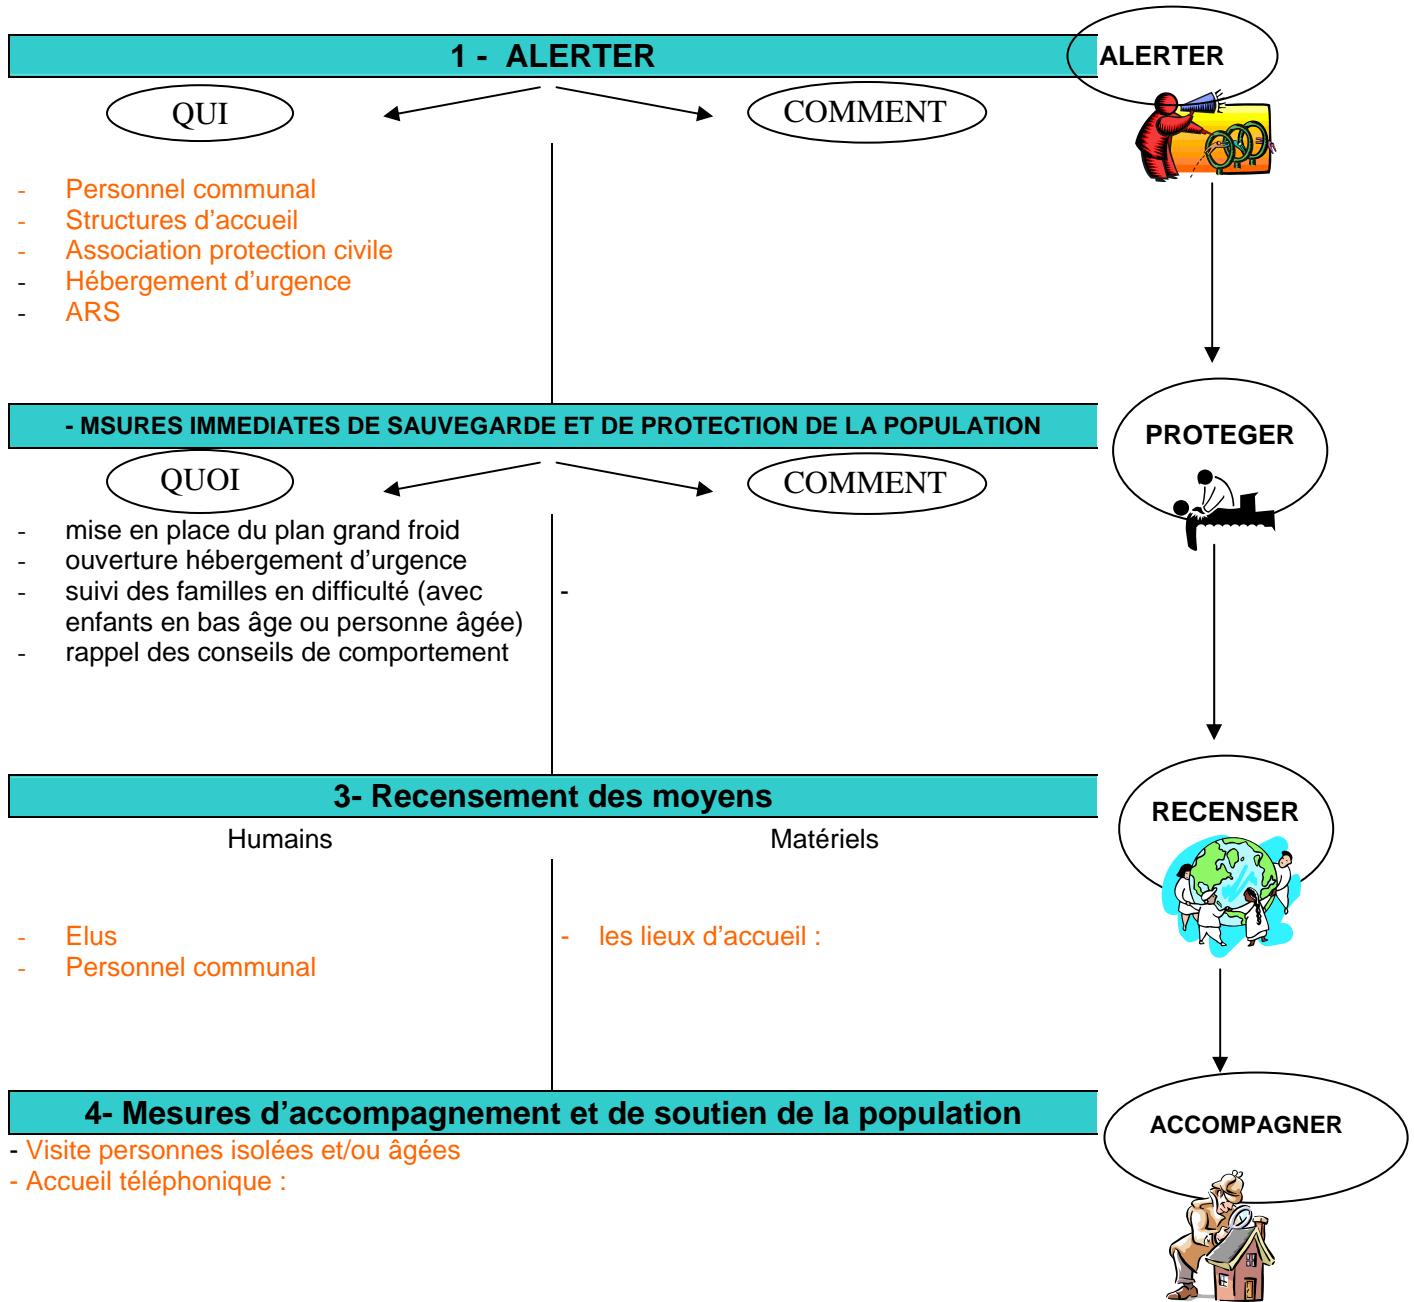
1 - ALERTER

ALERTER

QUI

COMMENT

- Personnel communal
- Structures d'accueil
- Association protection civile
- Hébergement d'urgence
- ARS

- MSURES IMMEDIATES DE SAUVEGARDE ET DE PROTECTION DE LA POPULATION

PROTEGER

QUOI

COMMENT

- mise en place du plan grand froid
- ouverture hébergement d'urgence
- suivi des familles en difficulté (avec enfants en bas âge ou personne âgée)
- rappel des conseils de comportement

-

3- Recensement des moyens

RECENSER

Humains

Matériels

- Elus
- Personnel communal

- les lieux d'accueil :

4- Mesures d'accompagnement et de soutien de la population

ACCOMPAGNER

- Visite personnes isolées et/ou âgées
- Accueil téléphonique :